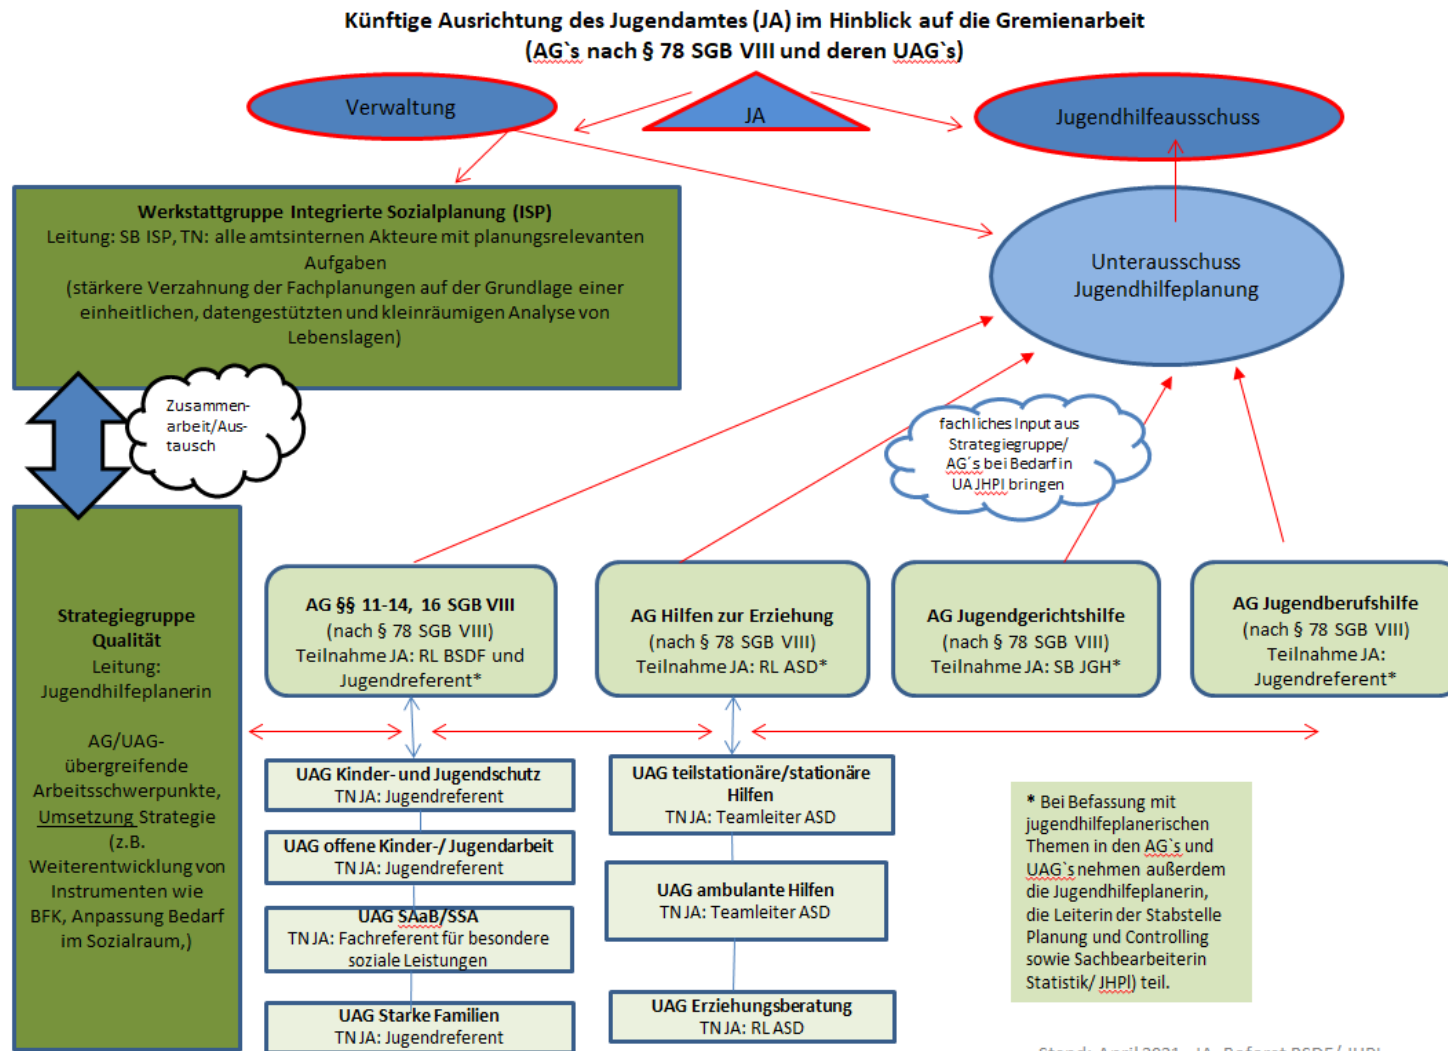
Künftige Ausrichtung des Jugendamtes (JA) im Hinblick auf die Gremienarbeit
(AG`s nach § 78 SGB VIII und deren UAG`s)

Verwaltung

JA

Jugendhilfeausschuss

Werkstattgruppe Integrierte Sozialplanung (ISP)
Leitung: SB ISP, TN: alle amtsinternen Akteure mit planungsrelevanten Aufgaben
(stärkere Verzahnung der Fachplanungen auf der Grundlage einer einheitlichen, datengestützten und kleinräumigen Analyse von Lebenslagen)

Unterausschuss Jugendhilfeplanung

Zusammenarbeit/Austausch

fachliches Input aus Strategiegruppe/ AG´s bei Bedarf in UA JHPl bringen

Strategiegruppe Qualität
Leitung: Jugendhilfeplanerin

AG/UAG-übergreifende Arbeitsschwerpunkte, Umsetzung Strategie (z.B. Weiterentwicklung von Instrumenten wie BFK, Anpassung Bedarf im Sozialraum,)

AG §§ 11-14, 16 SGB VIII
(nach § 78 SGB VIII)
Teilnahme JA: RL BSDF und Jugendreferent*

AG Hilfen zur Erziehung
(nach § 78 SGB VIII)
Teilnahme JA: RL ASD*

AG Jugendgerichtshilfe
(nach § 78 SGB VIII)
Teilnahme JA: SB JGH*

AG Jugendberufshilfe
(nach § 78 SGB VIII)
Teilnahme JA: Jugendreferent*

UAG Kinder- und Jugendschutz
TN JA: Jugendreferent

UAG offene Kinder-/ Jugendarbeit
TN JA: Jugendreferent

UAG SAaB/SSA
TN JA: Fachreferent für besondere soziale Leistungen

UAG Starke Familien
TN JA: Jugendreferent

UAG teilstationäre/stationäre Hilfen
TN JA: Teamleiter ASD

UAG ambulante Hilfen
TN JA: Teamleiter ASD

UAG Erziehungsberatung
TN JA: RL ASD

* Bei Befassung mit jugendhilfeplanerischen Themen in den AG`s und UAG`s nehmen außerdem die Jugendhilfeplanerin, die Leiterin der Stabstelle Planung und Controlling sowie Sachbearbeiterin Statistik/ JHPl) teil.

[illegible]